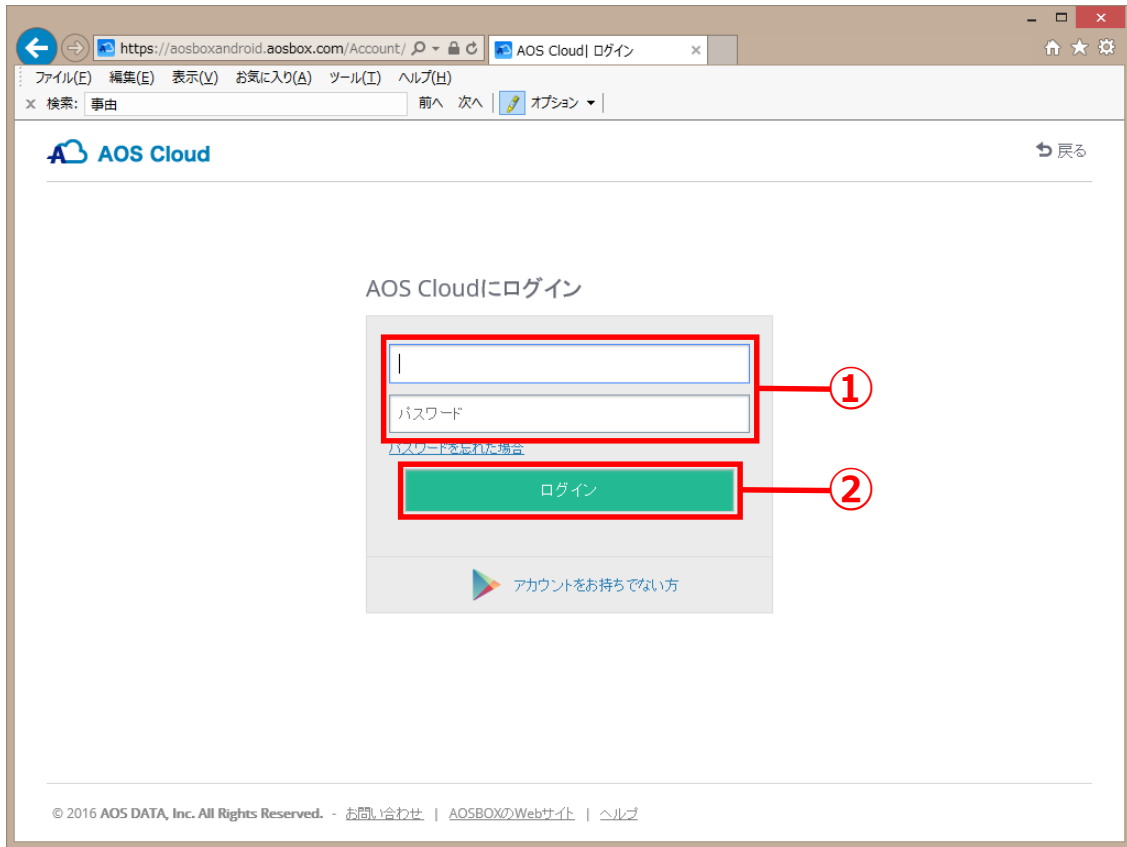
https://aosboxandroid.aosbox.com/Account/

AOS Cloud| ログイン

ファイル(F) 編集(E) 表示(V) お気に入り(A) ツール(T) ヘルプ(H)

× 検索: 事由

前へ 次へ オプション

AOS Cloud

戻る

AOS Cloudにログイン

パスワード

パスワードを忘れた場合

ログイン

①

②

アカウントをお持ちでない方

© 2016 AOS DATA, Inc. All Rights Reserved. - お問い合わせ | AOSBOXのWebサイト | ヘルプ